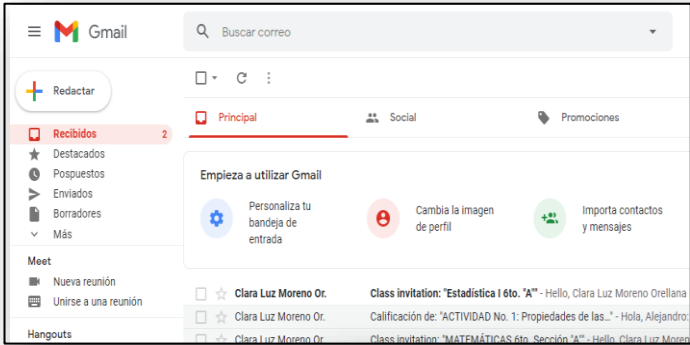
Gmail

Buscar correo

Redactar

Recibidos 2
Destacados
Pospuestos
Enviados
Borradores
Más

Meet
Nueva reunión
Unirse a una reunión

Hangouts

Principal
Social
Promociones

Empieza a utilizar Gmail

Personaliza tu bandeja de entrada

Cambia la imagen de perfil

Importa contactos y mensajes

Clara Luz Moreno Or. Class invitation: "Estadística I 6to. "A"" - Hello, Clara Luz Moreno Orellana

Clara Luz Moreno Or. Calificación de: "ACTIVIDAD No. 1: Propiedades de las..." - Hola, Alejandro:

Clara Luz Moreno Or. Class invitation: "MATEMÁTICAS 6to. Sección "A"" - Hello, Clara Luz Moreno Orellana